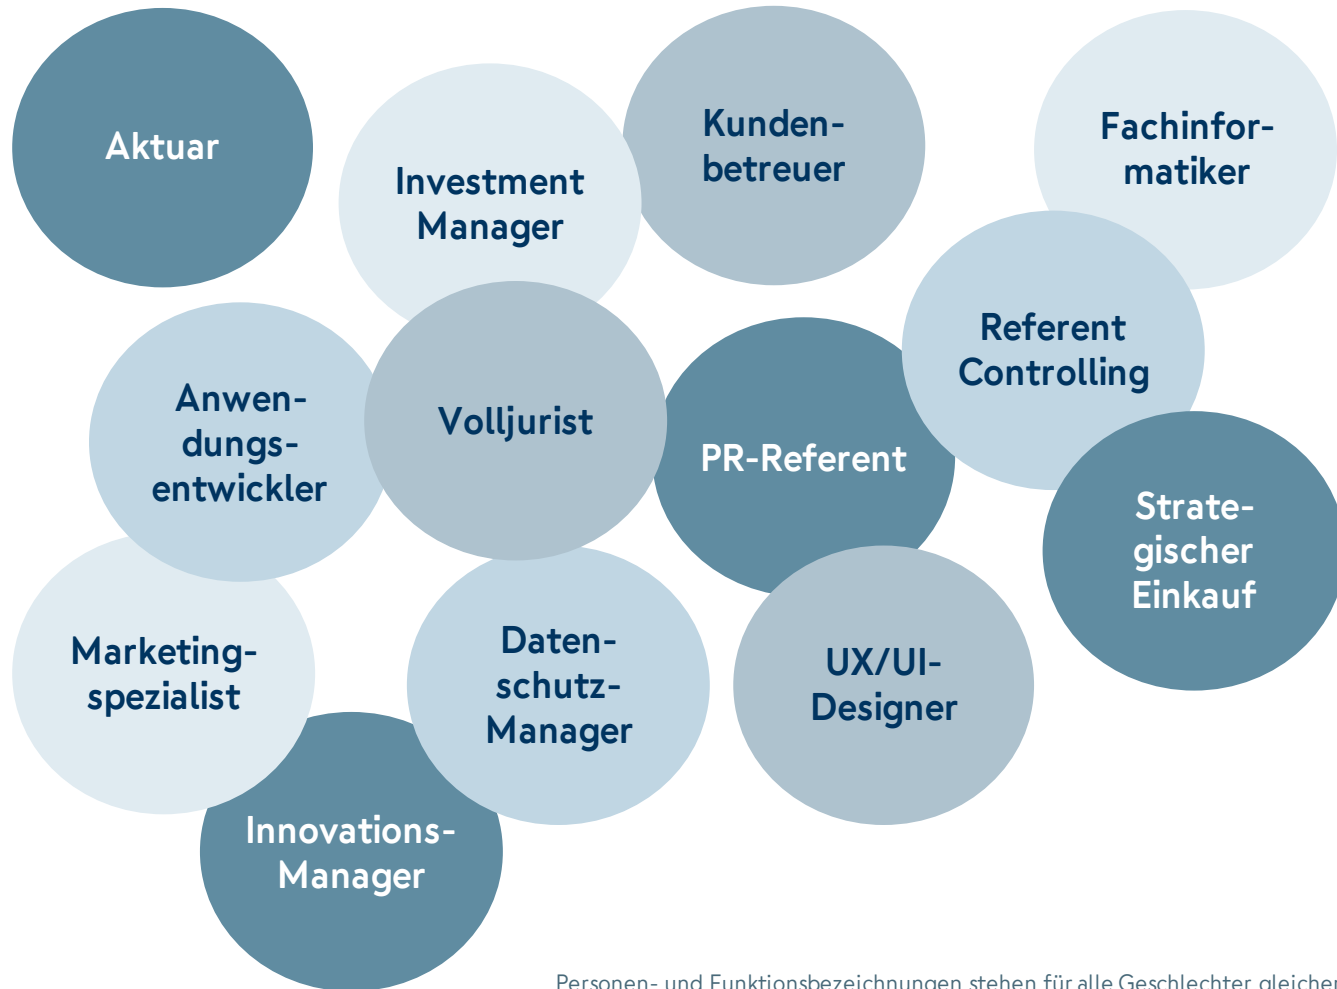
Aktuar

Investment Manager

Kundenbetreuer

Fachinformatiker

Referent Controlling

Anwendungsentwickler

Volljurist

PR-Referent

Strategischer Einkauf

Marketingspezialist

Datenschutz-Manager

UX/UI-Designer

Innovations-Manager

Personen- und Funktionsbezeichnungen stehen für alle Geschlechter gleicher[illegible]